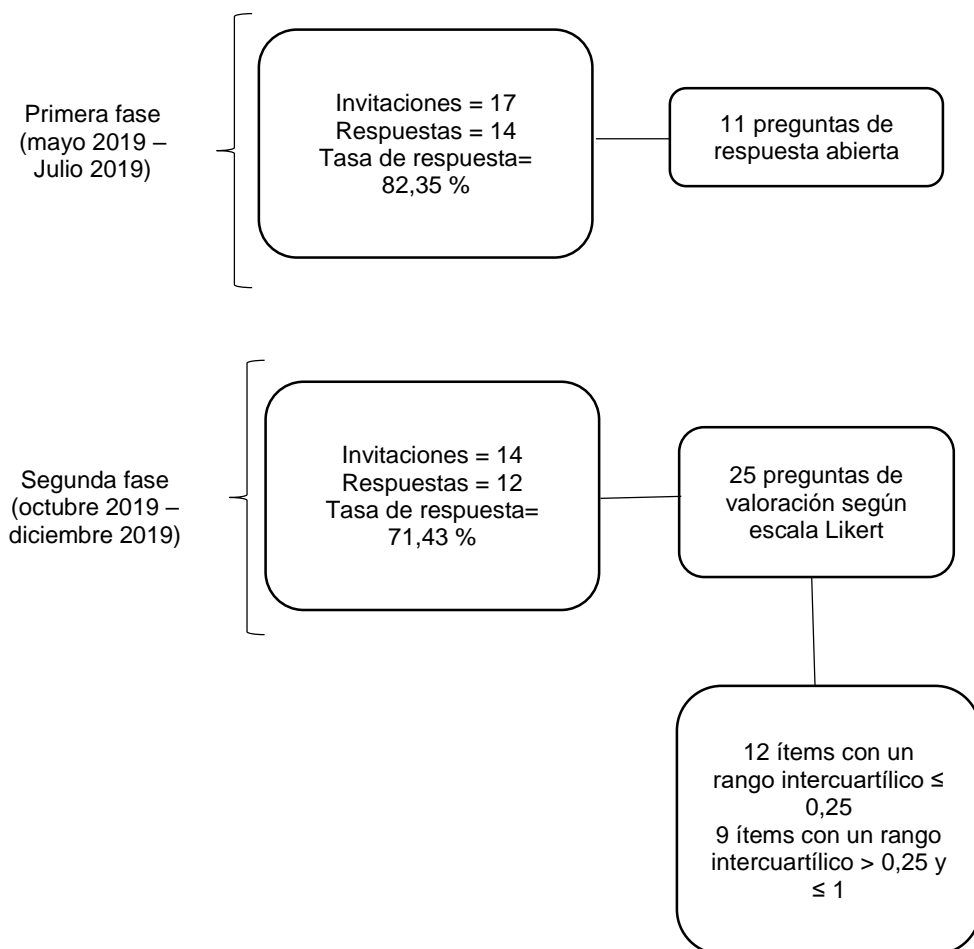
Primera fase (mayo 2019 – Julio 2019)

Invitaciones = 17
Respuestas = 14
Tasa de respuesta= 82,35 %

11 preguntas de respuesta abierta

Segunda fase (octubre 2019 – diciembre 2019)

Invitaciones = 14
Respuestas = 12
Tasa de respuesta= 71,43 %

25 preguntas de valoración según escala Likert

12 ítems con un rango intercuartílico ≤ 0,25
9 ítems con un rango intercuartílico > 0,25 y ≤ 1